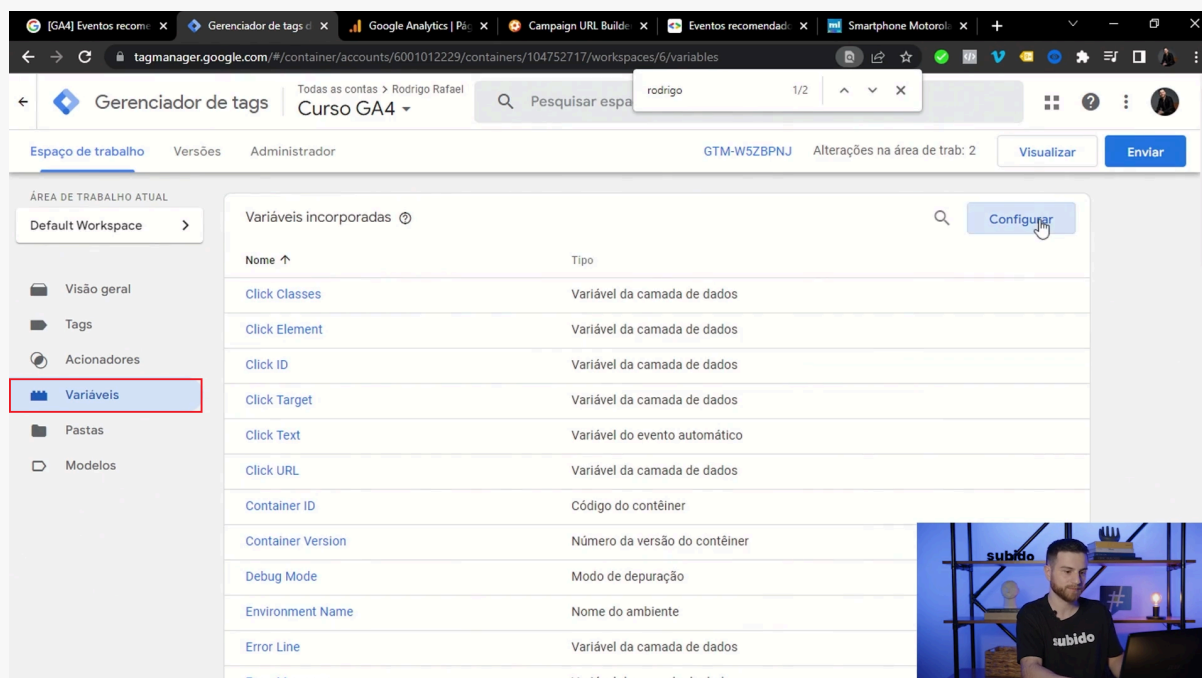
[GA4] Eventos recome × | Gerenciador de tags d × | Google Analytics | Pá × | Campaign URL Builde × | Eventos recomendad × | Smartphone Motorol × | +

tagmanager.google.com/#/container/accounts/6001012229/containers/104752717/workspaces/6/variables

rodrigo 1/2

Gerenciador de tags

Todas as contas > Rodrigo Rafael
Curso GA4

Pesquisar espa

Espaço de trabalho | Versões | Administrador

GTM-W5ZBPNJ | Alterações na área de trab: 2 | Visualizar | Enviar

ÁREA DE TRABALHO ATUAL
Default Workspace

Visão geral
Tags
Acionadores
Variáveis
Pastas
Modelos

Variáveis incorporadas

Configurar

| Nome ↑ | Tipo |
|---|---|
| Click Classes | Variável da camada de dados |
| Click Element | Variável da camada de dados |
| Click ID | Variável da camada de dados |
| Click Target | Variável da camada de dados |
| Click Text | Variável do evento automático |
| Click URL | Variável da camada de dados |
| Container ID | Código do contêiner |
| Container Version | Número da versão do contêiner |
| Debug Mode | Modo de depuração |
| Environment Name | Nome do ambiente |
| Error Line | Variável da camada de dados |

subido
subido